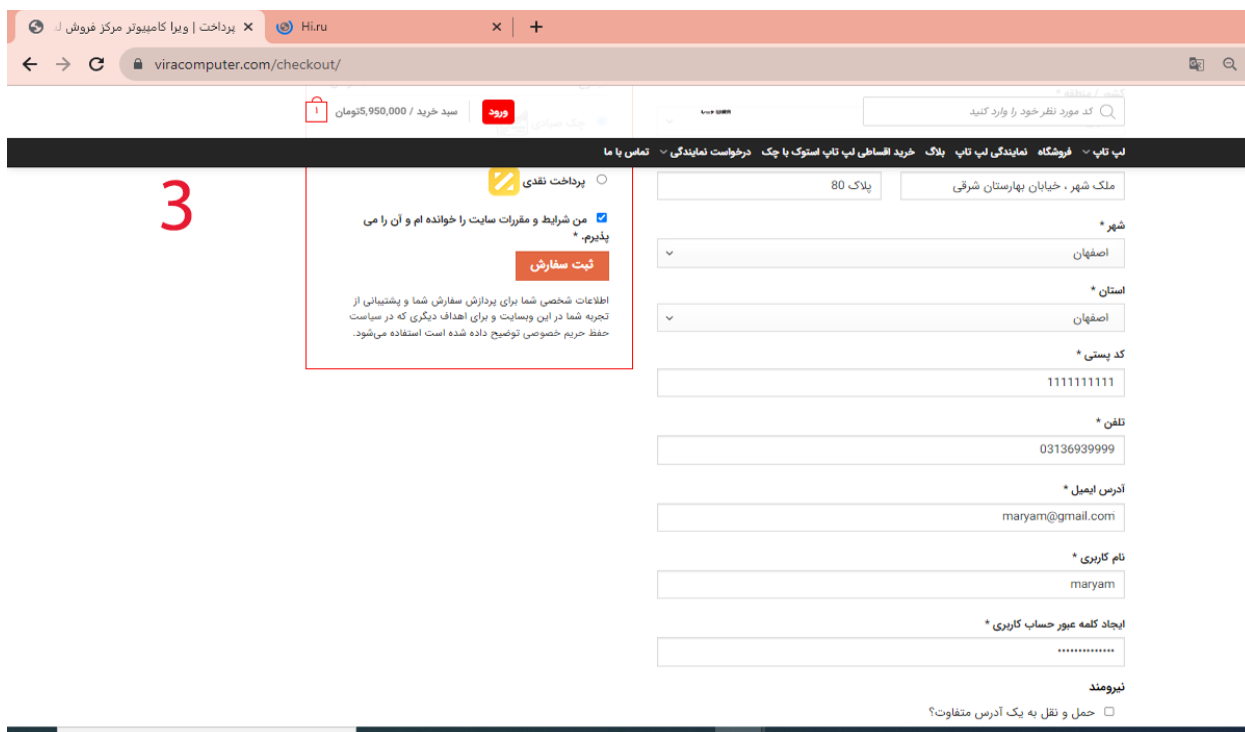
پرداخت | ویرا کامپیوتر مرکز فروش ل
Hi.ru
viracomputer.com/checkout/

کد مورد نظر خود را وارد کنید
ورود
سبد خرید / 5,950,000تومان
1

لپ تاپ فروشگاه نمایندگی لپ تاپ بلاگ خرید اقساطی لپ تاپ استوک با چک درخواست نمایندگی تماس با ما

3

پرداخت نقدی

من شرایط و مقررات سایت را خوانده ام و آن را می پذیرم. *

ثبت سفارش

اطلاعات شخصی شما برای پردازش سفارش شما و پشتیبانی از تجربه شما در این وبسایت و برای اهداف دیگری که در سیاست حفظ حریم خصوصی توضیح داده شده است استفاده می‌شود.

ملک شهر ، خیابان بهارستان شرقی
پلاک 80

شهر *
اصفهان

استان *
اصفهان

کد پستی *
1111111111

تلفن *
03136939999

آدرس ایمیل *
maryam@gmail.com

نام کاربری *
maryam

ایجاد کلمه عبور حساب کاربری *
••••••••••••••

نیرومند

حمل و نقل به یک آدرس متفاوت؟